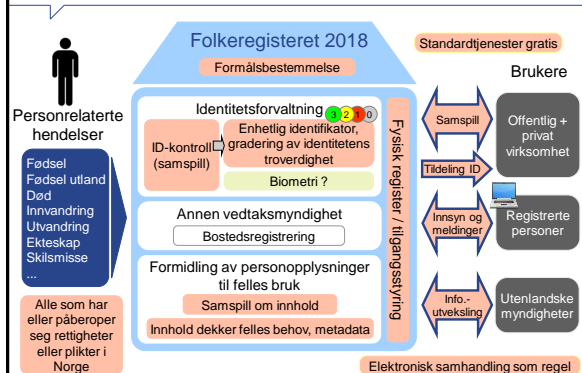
Folkeregisteret 2018

Formålsbestemmelse

Standardtjenester gratis

Brukere

Personrelaterte hendelser

Fødsel
Fødsel utland
Død
Innvandring
Utvandring
Ekteskap
Skilsmisse
...

Alle som har eller påberoper seg rettigheter eller plikter i Norge

Identitetsforvaltning 3 2 1 0

ID-kontroll (samspill)

Enhetlig identifikator, gradering av identitetens troverdighet

Biometri ?

Annen vedtaksmyndighet

Bostedsregistrering

Formidling av personopplysninger til felles bruk

Samspill om innhold

Innhold dekker felles behov, metadata

Fysisk register / tilgangsstyring

Samspill

Tildeling ID

Innsyn og meldinger

Info.-utveksling

Offentlig + privat virksomhet

Registrerte personer

Utenlandske myndigheter

Elektronisk samhandling som regel